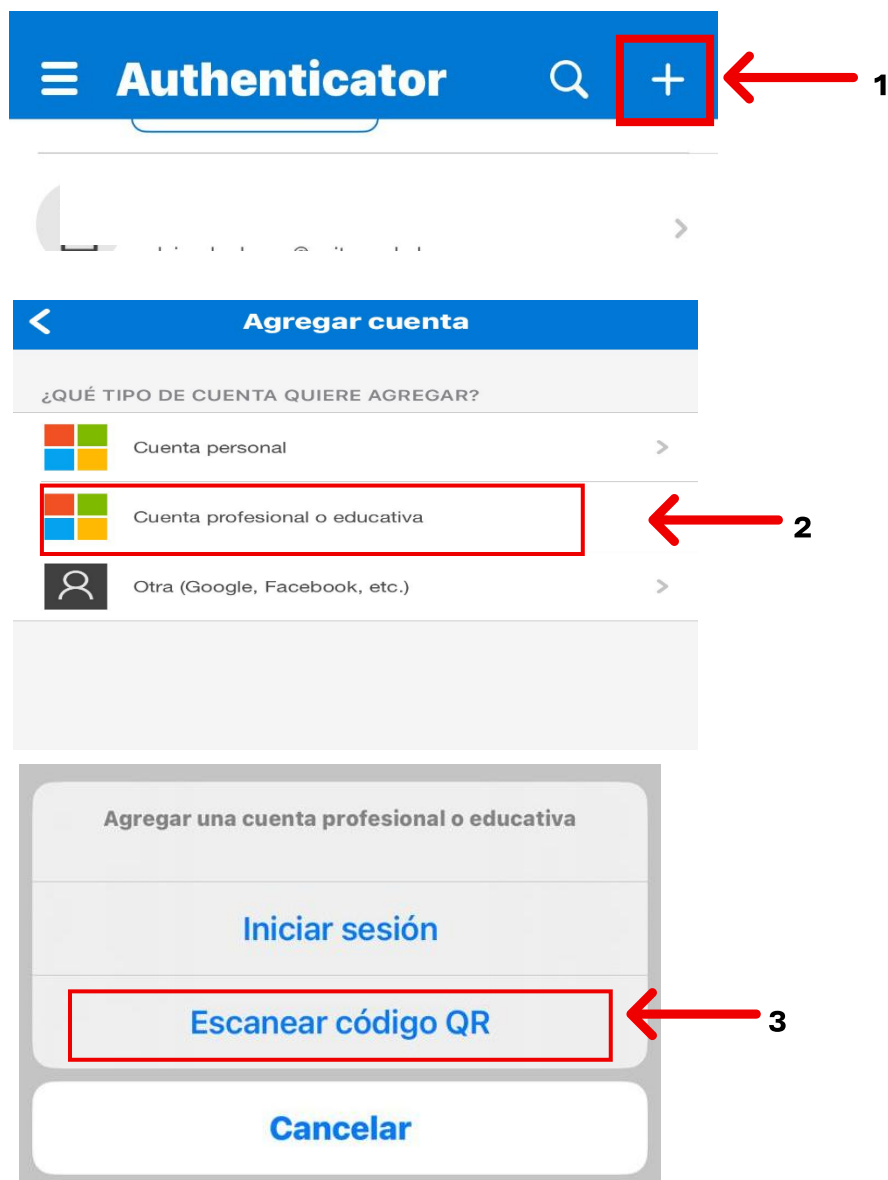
Authenticator

1

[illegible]

Agregar cuenta

¿QUÉ TIPO DE CUENTA QUIERE AGREGAR?

Cuenta personal

Cuenta profesional o educativa

2

Otra (Google, Facebook, etc.)

Agregar una cuenta profesional o educativa

Iniciar sesión

Escanear código QR

3

Cancelar